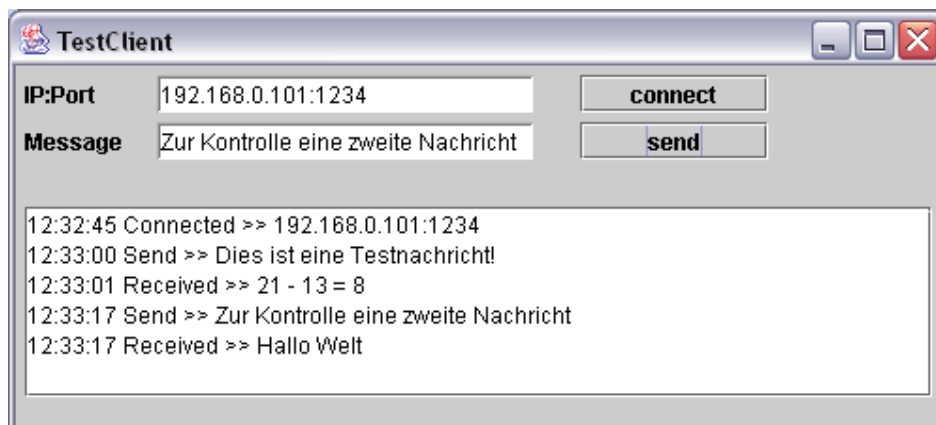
TestClient

IP:Port 192.168.0.101:1234 connect

Message Zur Kontrolle eine zweite Nachricht send

12:32:45 Connected >> 192.168.0.101:1234
12:33:00 Send >> Dies ist eine Testnachricht!
12:33:01 Received >> 21 - 13 = 8
12:33:17 Send >> Zur Kontrolle eine zweite Nachricht
12:33:17 Received >> Hallo Welt